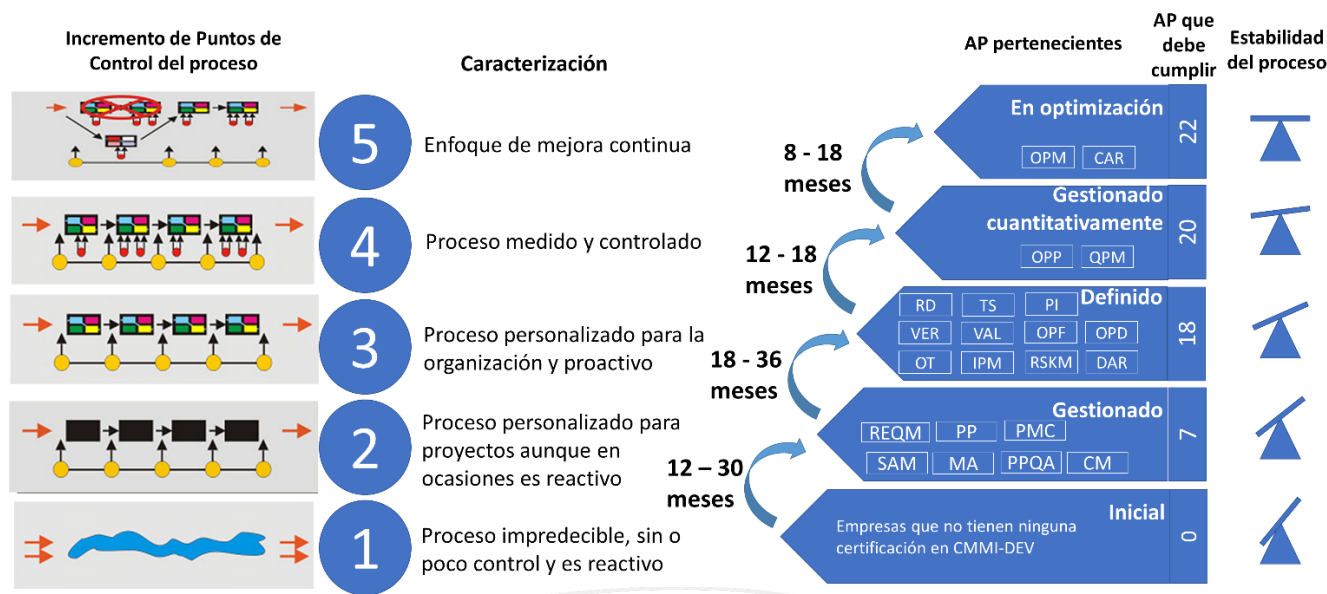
Incremento de Puntos de Control del proceso

Caracterización

AP pertenecientes

AP que debe cumplir

Estabilidad del proceso

5 Enfoque de mejora continua

4 Proceso medido y controlado

3 Proceso personalizado para la organización y proactivo

2 Proceso personalizado para proyectos aunque en ocasiones es reactivo

1 Proceso impredecible, sin o poco control y es reactivo

En optimización
OPM CAR
22

8 - 18 meses

Gestionado cuantitativamente
OPP QPM
20

12 - 18 meses

Definido
RD TS PI
VER VAL OPF OPD
OT IPM RSKM DAR
18

18 - 36 meses

Gestionado
REQM PP PMC
SAM MA PPQA CM
7

12 – 30 meses

Inicial
Empresas que no tienen ninguna certificación en CMMI-DEV
0